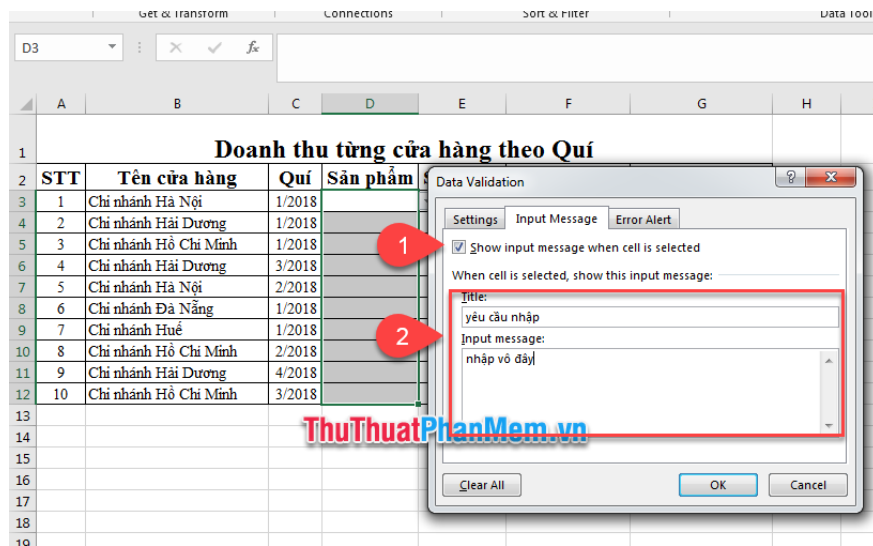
Get & Transform | Connections | Sort & Filter | Data Tool

D3

fx

| | A | B | C | D | E | F | G | H |
|---|---|---|---|---|---|---|---|---|
| 1 | Doanh thu từng cửa hàng theo Quí | | | | | | | |
| 2 | STT | Tên cửa hàng | Quí | Sản phẩm | S | | | |
| 3 | 1 | Chi nhánh Hà Nội | 1/2018 | | | | | |
| 4 | 2 | Chi nhánh Hải Dương | 1/2018 | | | | | |
| 5 | 3 | Chi nhánh Hồ Chí Minh | 1/2018 | | | | | |
| 6 | 4 | Chi nhánh Hải Dương | 3/2018 | | | | | |
| 7 | 5 | Chi nhánh Hà Nội | 2/2018 | | | | | |
| 8 | 6 | Chi nhánh Đà Nẵng | 1/2018 | | | | | |
| 9 | 7 | Chi nhánh Huế | 1/2018 | | | | | |
| 10 | 8 | Chi nhánh Hồ Chí Minh | 2/2018 | | | | | |
| 11 | 9 | Chi nhánh Hải Dương | 4/2018 | | | | | |
| 12 | 10 | Chi nhánh Hồ Chí Minh | 3/2018 | | | | | |
| 13 | | | | | | | | |
| 14 | | | | | | | | |
| 15 | | | | | | | | |
| 16 | | | | | | | | |
| 17 | | | | | | | | |
| 18 | | | | | | | | |
| 19 | | | | | | | | |

Data Validation

?

Settings | Input Message | Error Alert

1

Show input message when cell is selected

When cell is selected, show this input message:

2

Title:

yêu cầu nhập

Input message:

nhập vô đây

Clear All

OK

Cancel

ThuThuatPhanMem.vn